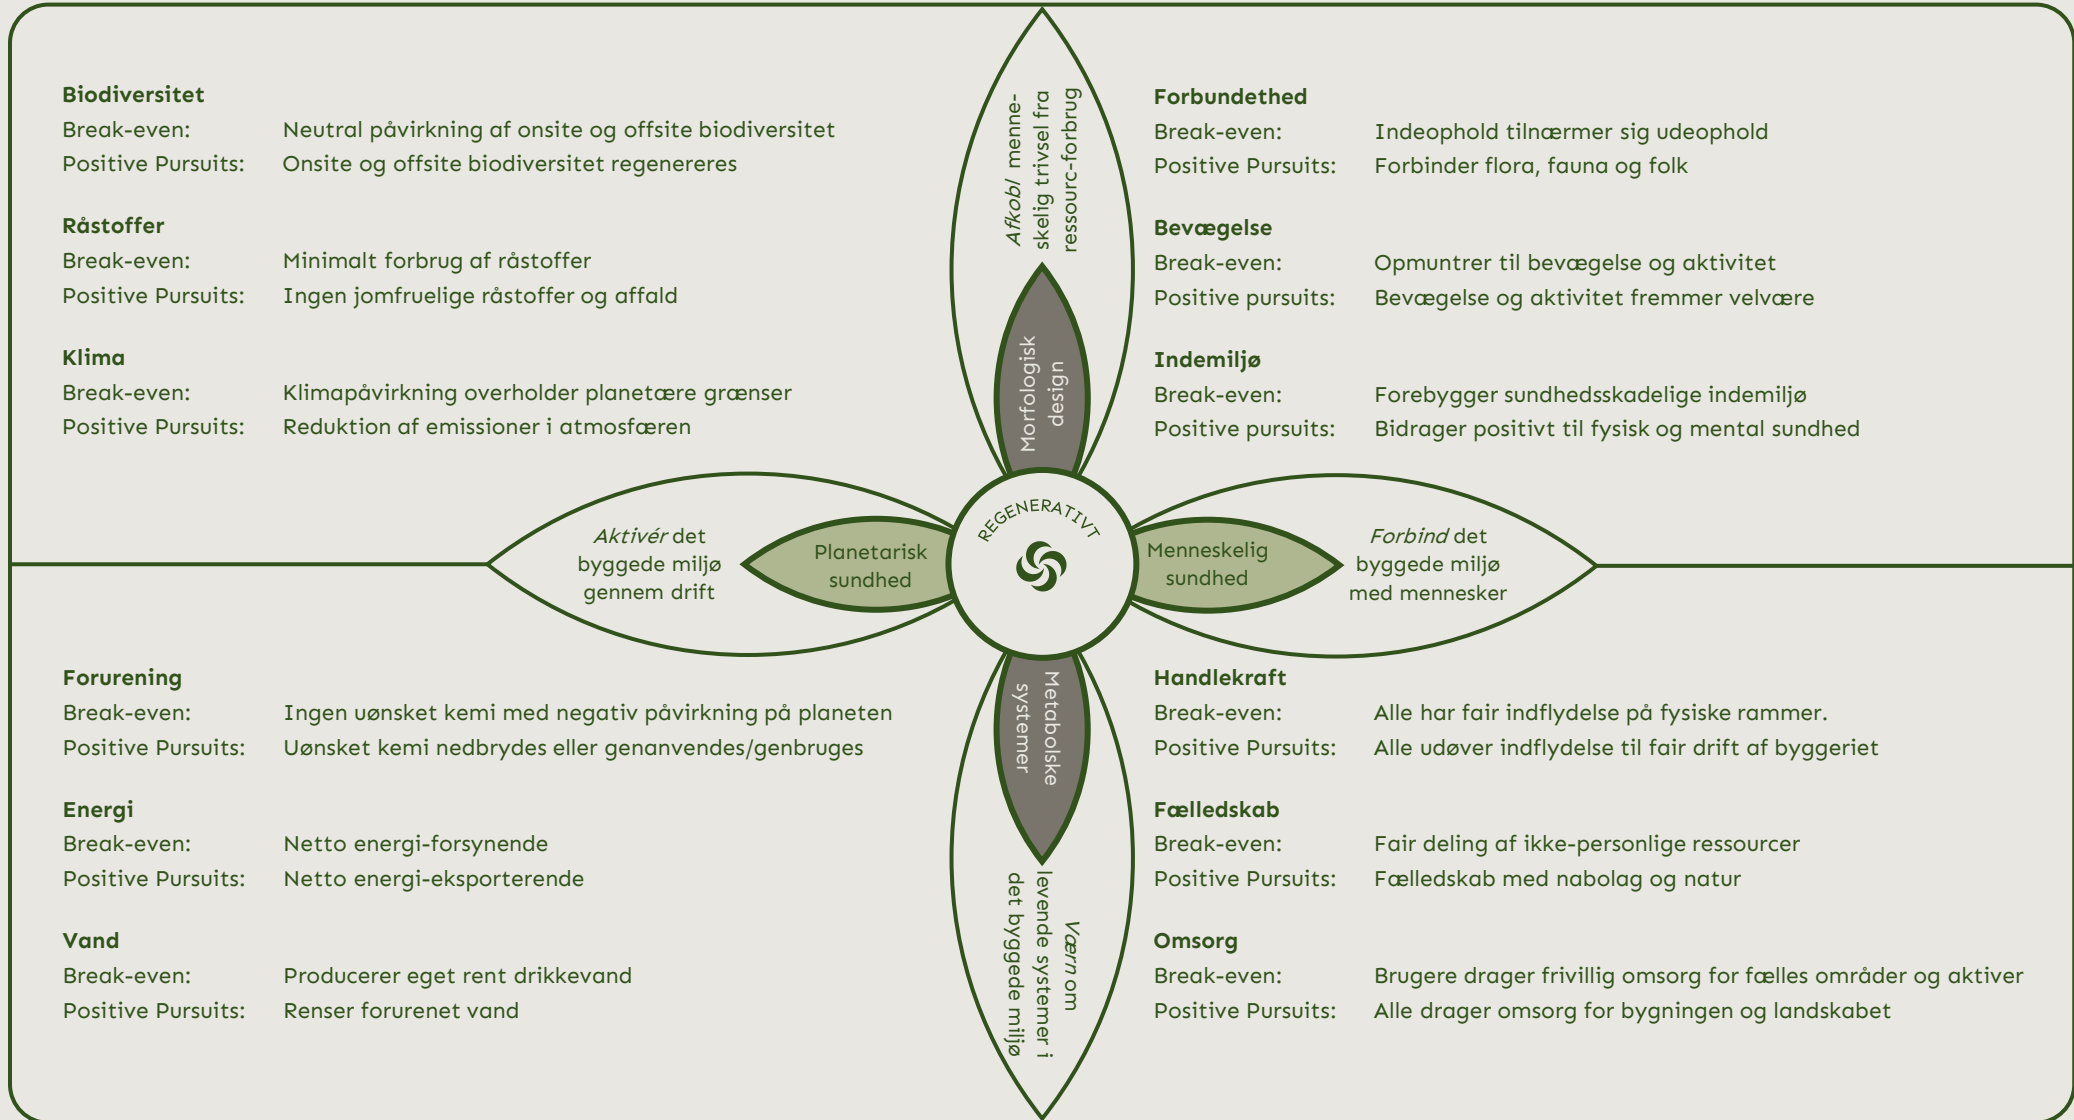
**Biodiversitet**
Break-even: Neutral påvirkning af onsite og offsite biodiversitet
Positive Pursuits: Onsite og offsite biodiversitet regenereres

**Råstoffer**
Break-even: Minimalt forbrug af råstoffer
Positive Pursuits: Ingen jomfruelige råstoffer og affald

**Klima**
Break-even: Klimapåvirkning overholder planetære grænser
Positive Pursuits: Reduktion af emissioner i atmosfæren

*Afkobl* menneskelig trivsel fra ressourc-forbrug

Morfologisk design

**Forbundethed**
Break-even: Indeophold tilnærmer sig udeophold
Positive Pursuits: Forbinder flora, fauna og folk

**Bevægelse**
Break-even: Opmuntrer til bevægelse og aktivitet
Positive pursuits: Bevægelse og aktivitet fremmer velvære

**Indemiljø**
Break-even: Forebygger sundhedsskadelige indemiljø
Positive pursuits: Bidrager positivt til fysisk og mental sundhed

*Aktivér* det byggede miljø gennem drift

Planetarisk sundhed

REGENERATIVT

Menneskelig sundhed

*Forbind* det byggede miljø med mennesker

Metabolske systemer

*Værn* om levende systemer i det byggede miljø

**Forurening**
Break-even: Ingen uønsket kemi med negativ påvirkning på planeten
Positive Pursuits: Uønsket kemi nedbrydes eller genanvendes/genbruges

**Energi**
Break-even: Netto energi-forsynende
Positive Pursuits: Netto energi-eksporterende

**Vand**
Break-even: Producerer eget rent drikkevand
Positive Pursuits: Renser forurenet vand

**Handlekraft**
Break-even: Alle har fair indflydelse på fysiske rammer.
Positive Pursuits: Alle udøver indflydelse til fair drift af byggeriet

**Fælledskab**
Break-even: Fair deling af ikke-personlige ressourcer
Positive Pursuits: Fælledskab med nabolag og natur

**Omsorg**
Break-even: Brugere drager frivillig omsorg for fælles områder og aktiver
Positive Pursuits: Alle drager omsorg for bygningen og landskabet